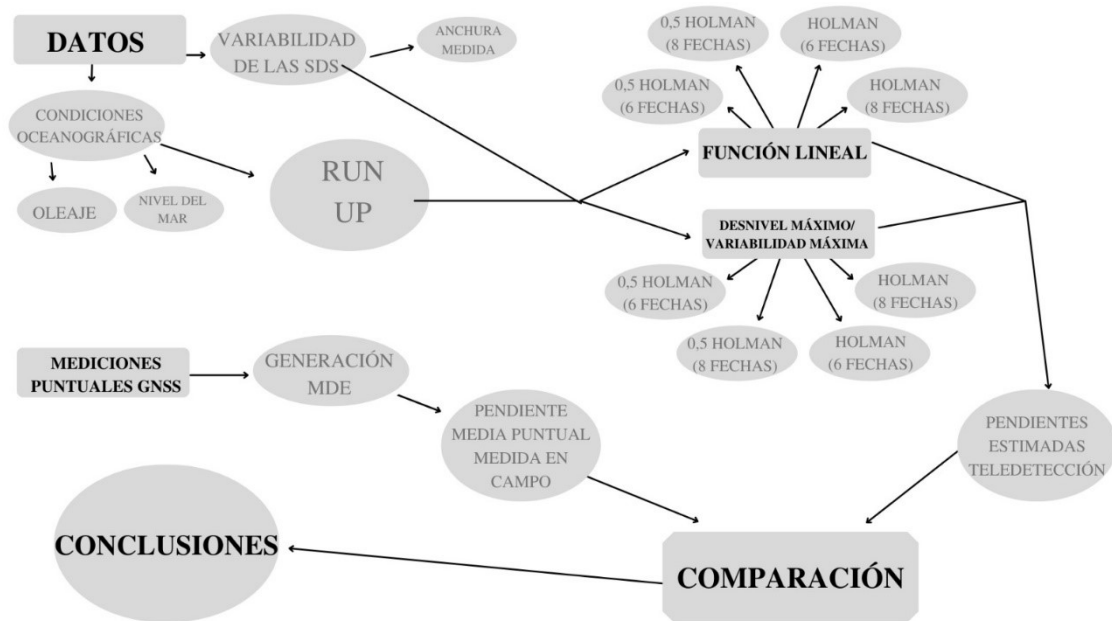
DATOS

VARIABILIDAD DE LAS SDS

ANCHURA MEDIDA

CONDICIONES OCEANOGRÁFICAS

OLEAJE

NIVEL DEL MAR

RUN UP

0,5 HOLMAN (8 FECHAS)

HOLMAN (6 FECHAS)

0,5 HOLMAN (6 FECHAS)

HOLMAN (8 FECHAS)

FUNCIÓN LINEAL

DESNIVEL MÁXIMO/ VARIABILIDAD MÁXIMA

0,5 HOLMAN (6 FECHAS)

HOLMAN (8 FECHAS)

0,5 HOLMAN (8 FECHAS)

HOLMAN (6 FECHAS)

MEDICIONES PUNTUALES GNSS

GENERACIÓN MDE

PENDIENTE MEDIA PUNTUAL MEDIDA EN CAMPO

PENDIENTES ESTIMADAS TELEDETECCIÓN

CONCLUSIONES

COMPARACIÓN